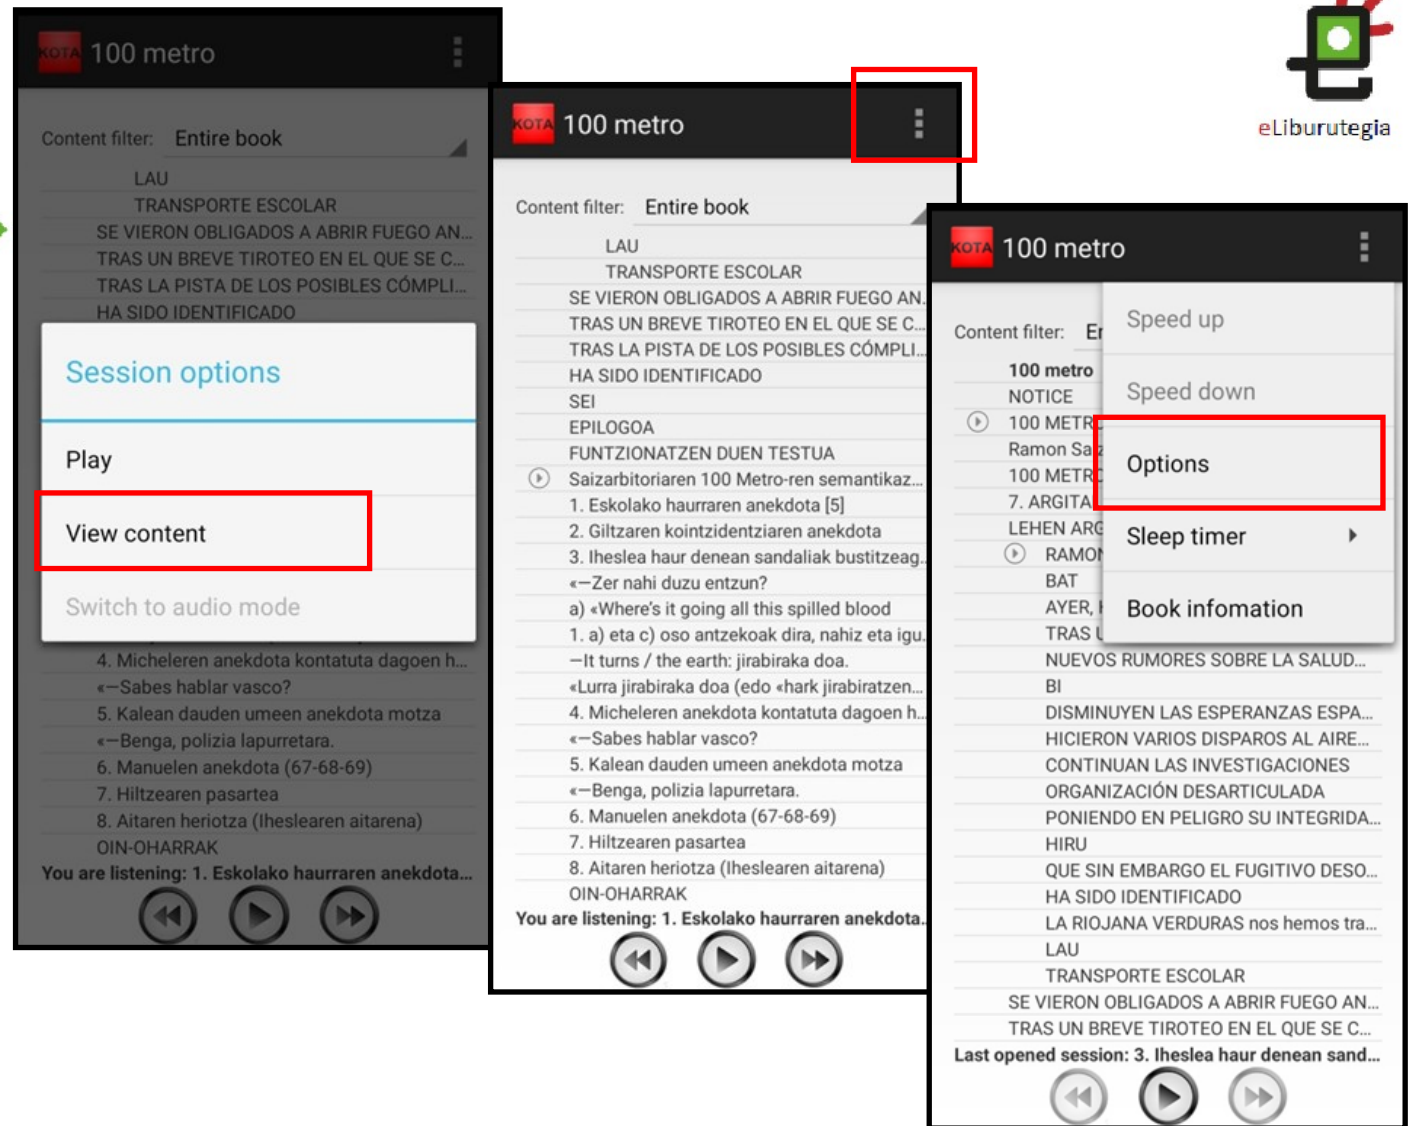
KOTA 100 metro

Content filter: Entire book

LAU
TRANSPORTE ESCOLAR
SE VIERON OBLIGADOS A ABRIR FUEGO AN...
TRAS UN BREVE TIROTEO EN EL QUE SE C...
TRAS LA PISTA DE LOS POSIBLES CÓMPLI...
HA SIDO IDENTIFICADO

Session options

Play

View content

Switch to audio mode

4. Micheleren anekdota kontatuta dagoen h...
«—Sabes hablar vasco?
5. Kalean dauden umeen anekdota motza
«—Benga, polizia lapurretara.
6. Manuelen anekdota (67-68-69)
7. Hiltzearen pasartea
8. Aitaren heriotza (Iheslearen aitarena)
OIN-OHARRAK
You are listening: 1. Eskolako haurraren anekdota...

KOTA 100 metro

Content filter: Entire book

LAU
TRANSPORTE ESCOLAR
SE VIERON OBLIGADOS A ABRIR FUEGO AN...
TRAS UN BREVE TIROTEO EN EL QUE SE C...
TRAS LA PISTA DE LOS POSIBLES CÓMPLI...
HA SIDO IDENTIFICADO
SEI
EPILOGOA
FUNTZIONATZEN DUEN TESTUA
Saizarbitoriaren 100 Metro-ren semantikaz...
1. Eskolako haurraren anekdota [5]
2. Giltzaren kointzidentziaren anekdota
3. Iheslea haur denean sandaliak bustitzeag...
«—Zer nahi duzu entzun?
a) «Where's it going all this spilled blood
1. a) eta c) oso antzekoak dira, nahiz eta igu...
—It turns / the earth: jirabiraka doa.
«Lurra jirabiraka doa (edo «hark jirabiratzen...
4. Micheleren anekdota kontatuta dagoen h...
«—Sabes hablar vasco?
5. Kalean dauden umeen anekdota motza
«—Benga, polizia lapurretara.
6. Manuelen anekdota (67-68-69)
7. Hiltzearen pasartea
8. Aitaren heriotza (Iheslearen aitarena)
OIN-OHARRAK
You are listening: 1. Eskolako haurraren anekdota...

eLiburutegia

KOTA 100 metro

Content filter: En

100 metro
NOTICE
100 METR
Ramon Sa
100 METR
7. ARGITA
LEHEN ARG
RAMON
BAT
AYER,
TRAS U

Speed up
Speed down
Options
Sleep timer
Book infomation

NUEVOS RUMORES SOBRE LA SALUD...
BI
DISMINUYEN LAS ESPERANZAS ESPA...
HICIERON VARIOS DISPAROS AL AIRE...
CONTINUAN LAS INVESTIGACIONES
ORGANIZACIÓN DESARTICULADA
PONIENDO EN PELIGRO SU INTEGRIDA...
HIRU
QUE SIN EMBARGO EL FUGITIVO DESO...
HA SIDO IDENTIFICADO
LA RIOJANA VERDURAS nos hemos tra...
LAU
TRANSPORTE ESCOLAR
SE VIERON OBLIGADOS A ABRIR FUEGO AN...
TRAS UN BREVE TIROTEO EN EL QUE SE C...
Last opened session: 3. Iheslea haur denean sand...